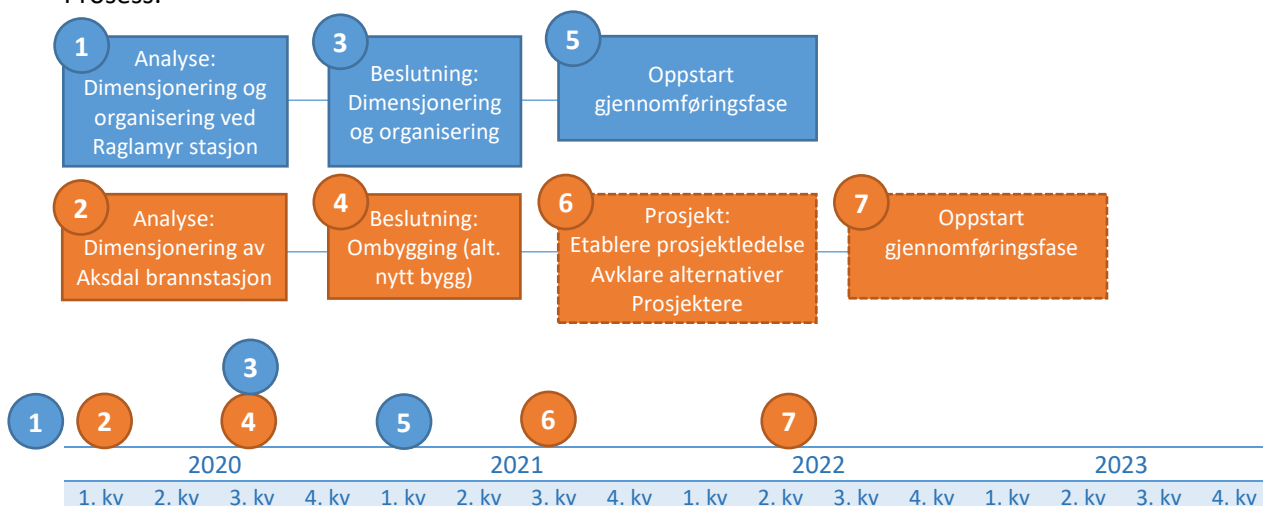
Prosess:

1 Analyse: Dimensjonering og organisering ved Raglamyr stasjon

3 Beslutning: Dimensjonering og organisering

5 Oppstart gjennomføringsfase

2 Analyse: Dimensjonering av Aksdal brannstasjon

4 Beslutning: Ombygging (alt. nytt bygg)

6 Prosjekt: Etablere prosjektledelse Avklare alternativer Prosjektere

7 Oppstart gjennomføringsfase

3

1 2 4 5 6 7

2020 2021 2022 2023

| 1. kv | 2. kv | 3. kv | 4. kv | 1. kv | 2. kv | 3. kv | 4. kv | 1. kv | 2. kv | 3. kv | 4. kv | 1. kv | 2. kv | 3. kv | 4. kv |
|---|---|---|---|---|---|---|---|---|---|---|---|---|---|---|---|